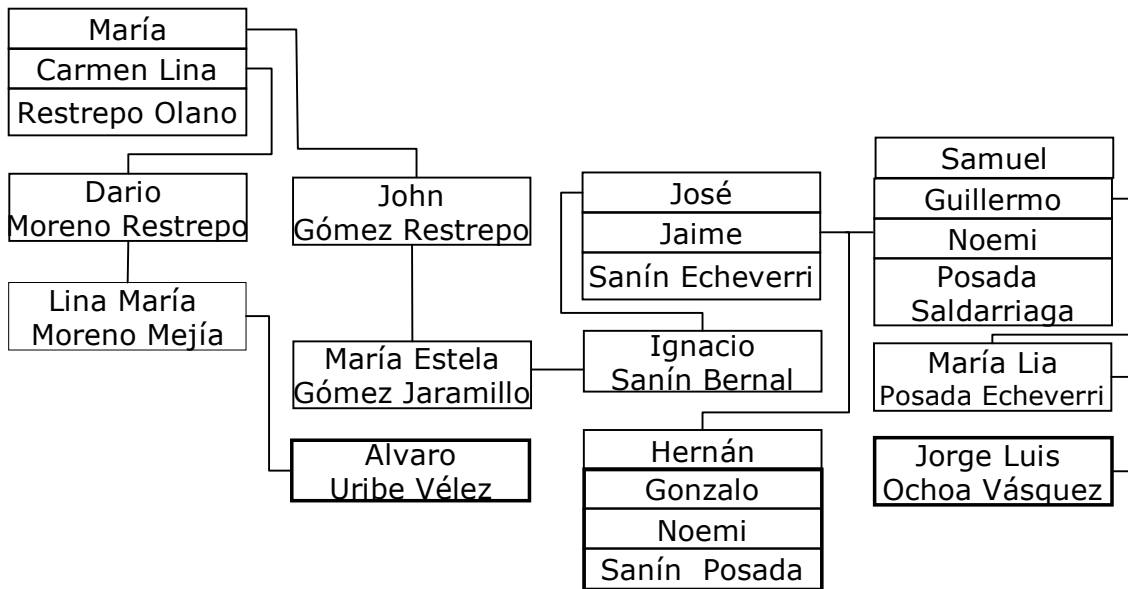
María
Carmen Lina
Restrepo Olano

Dario
Moreno Restrepo

John
Gómez Restrepo

Lina María
Moreno Mejía

María Estela
Gómez Jaramillo

Alvaro
Uribe Vélez

José
Jaime
Sanín Echeverri

Ignacio
Sanín Bernal

Hernán
Gonzalo
Noemi
Sanín Posada

Samuel
Guillermo
Noemi
Posada
Saldarriaga

María Lia
Posada Echeverri

Jorge Luis
Ochoa Vásquez